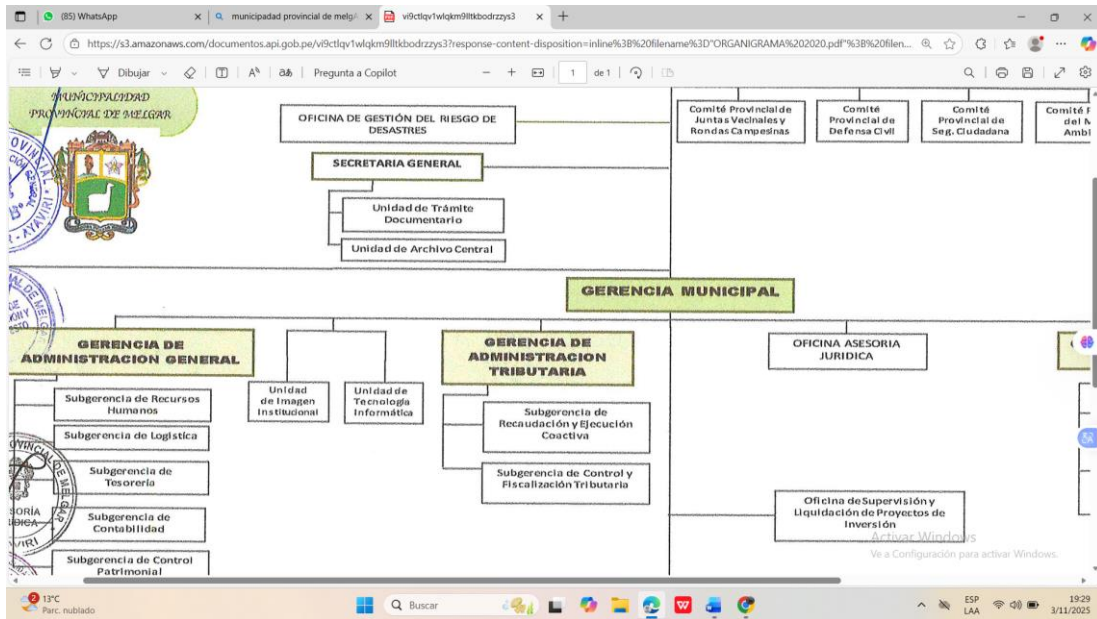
(85) WhatsApp
municipadad provincial de melg
vi9ctlqv1wlqkm9lltkbodrzzys3
https://s3.amazonaws.com/documentos.api.gob.pe/vi9ctlqv1wlqkm9lltkbodrzzys3?response-content-disposition=inline%3B%20filename%3D"ORGANIGRAMA%202020.pdf"%3B%20filen...
Dibujar
Pregunta a Copilot
1 de 1

MUNICIPALIDAD PROVINCIAL DE MELGAR

OFICINA DE GESTIÓN DEL RIESGO DE DESASTRES

SECRETARIA GENERAL

Unidad de Trámite Documentario

Unidad de Archivo Central

Comité Provincial de Juntas Vecinales y Rondas Campesinas

Comité Provincial de Defensa Civil

Comité Provincial de Seg. Ciudadana

Comité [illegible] del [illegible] Ambi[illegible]

GERENCIA MUNICIPAL

GERENCIA DE ADMINISTRACION GENERAL

Unidad de Imagen Institucional

Unidad de Tecnología Informática

GERENCIA DE ADMINISTRACION TRIBUTARIA

OFICINA ASESORIA JURIDICA

Subgerencia de Recursos Humanos

Subgerencia de Logística

Subgerencia de Tesorería

Subgerencia de Contabilidad

Subgerencia de Control Patrimonial

Subgerencia de Recaudación y Ejecución Coactiva

Subgerencia de Control y Fiscalización Tributaria

Oficina de Supervisión y Liquidación de Proyectos de Inversión

Activar Windows
Ve a Configuración para activar Windows.

13°C
Parc. nublado
Buscar
ESP LAA
19:29
3/11/2025